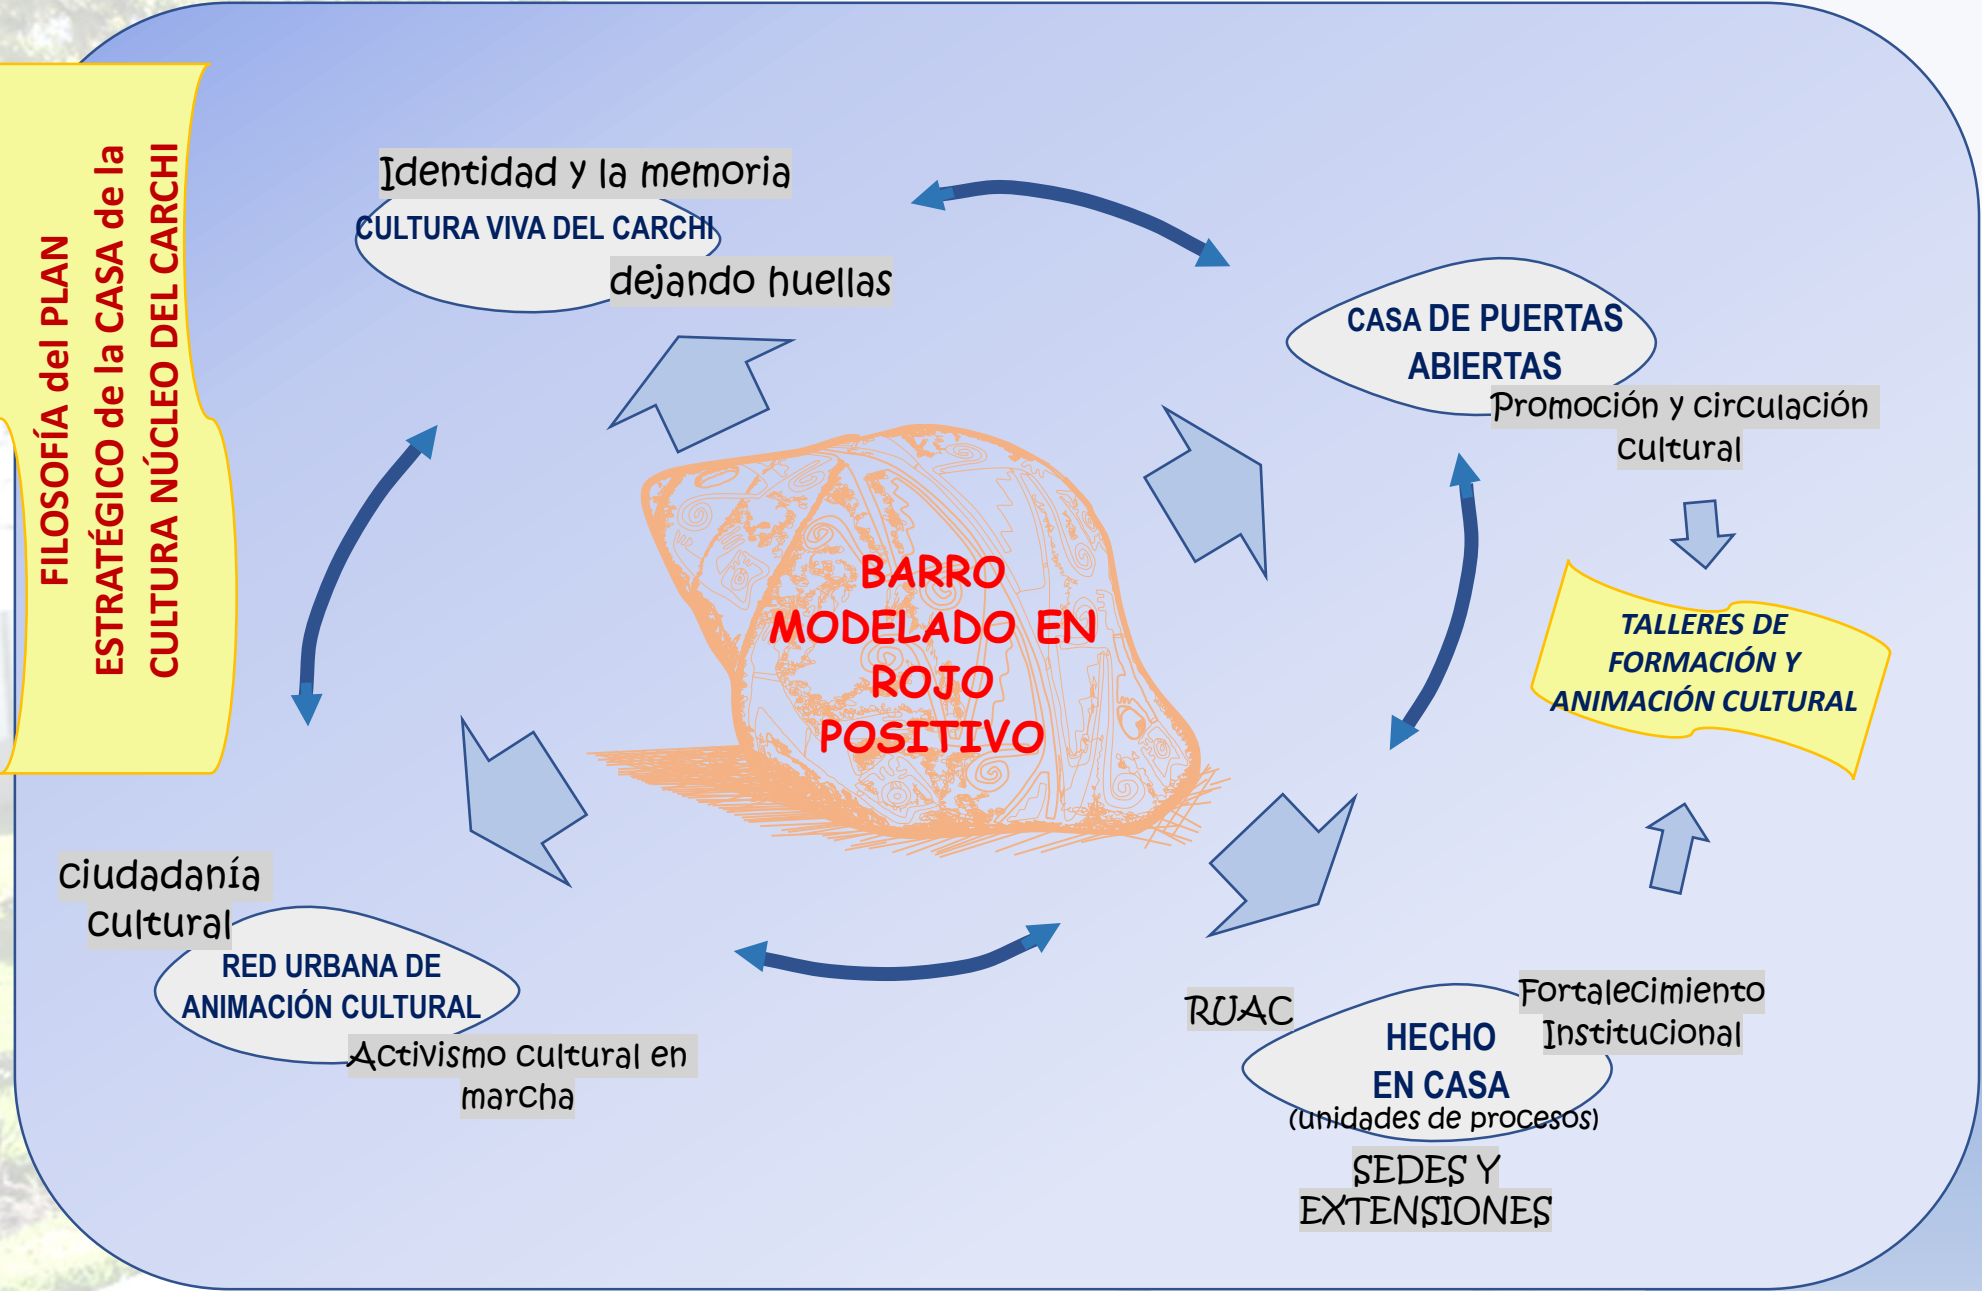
FILOSOFÍA del PLAN ESTRATÉGICO de la CASA de la CULTURA NÚCLEO DEL CARCHI

Identidad y la memoria
CULTURA VIVA DEL CARCHI
dejando huellas

CASA DE PUERTAS ABIERTAS
Promoción y circulación cultural

TALLERES DE FORMACIÓN Y ANIMACIÓN CULTURAL

BARRO MODELADO EN ROJO POSITIVO

Ciudadanía cultural
RED URBANA DE ANIMACIÓN CULTURAL
Activismo cultural en marcha

RUAC
Fortalecimiento Institucional
HECHO EN CASA
(unidades de procesos)
SEDES Y EXTENSIONES